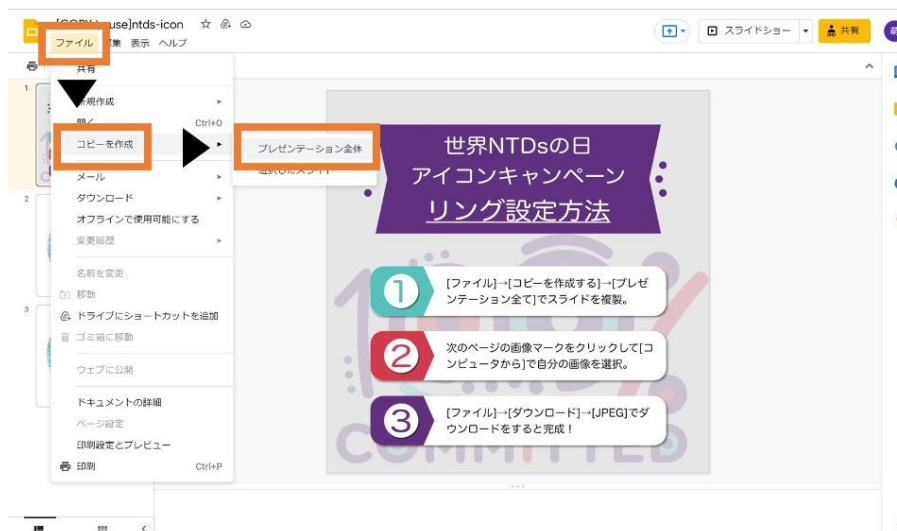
[COPY use]ntds-icon
ファイル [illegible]集 表示 ヘルプ
スライドショー
共有
共有
新規作成
開く Ctrl+O
コピーを作成
プレゼンテーション全体
選択したスライド
メール
ダウンロード
オフラインで使用可能にする
変更履歴
名前を変更
移動
ドライブにショートカットを追加
ゴミ箱に移動
ウェブに公開
ドキュメントの詳細
ページ設定
印刷設定とプレビュー
印刷 Ctrl+P
1
2
3
世界NTDsの日
アイコンキャンペーン
リング設定方法
1 [ファイル]→[コピーを作成する]→[プレゼンテーション全て]でスライドを複製。
2 次のページの画像マークをクリックして[コンピュータから]で自分の画像を選択。
3 [ファイル]→[ダウンロード]→[JPEG]でダウンロードをすると完成！
COMMITTED